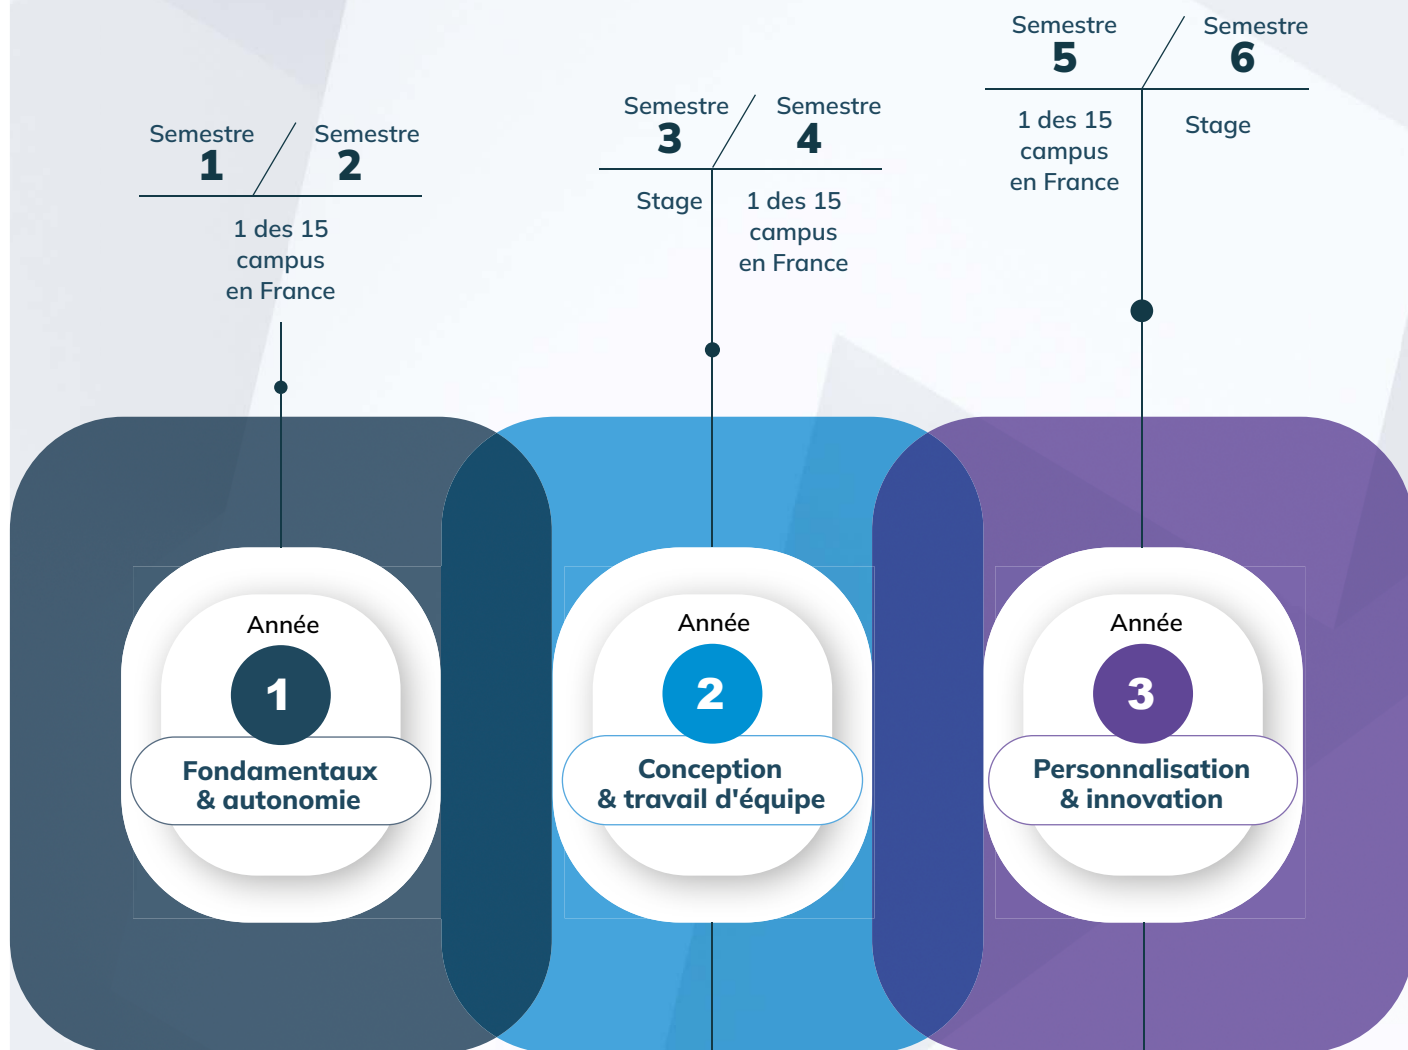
Semestre 5

Semestre 6

1 des 15 campus en France

Stage

Semestre 3

Semestre 4

Stage

1 des 15 campus en France

Semestre 1

Semestre 2

1 des 15 campus en France

Année

1

Fondamentaux & autonomie

Année

2

Conception & travail d'équipe

Année

3

Personnalisation & innovation